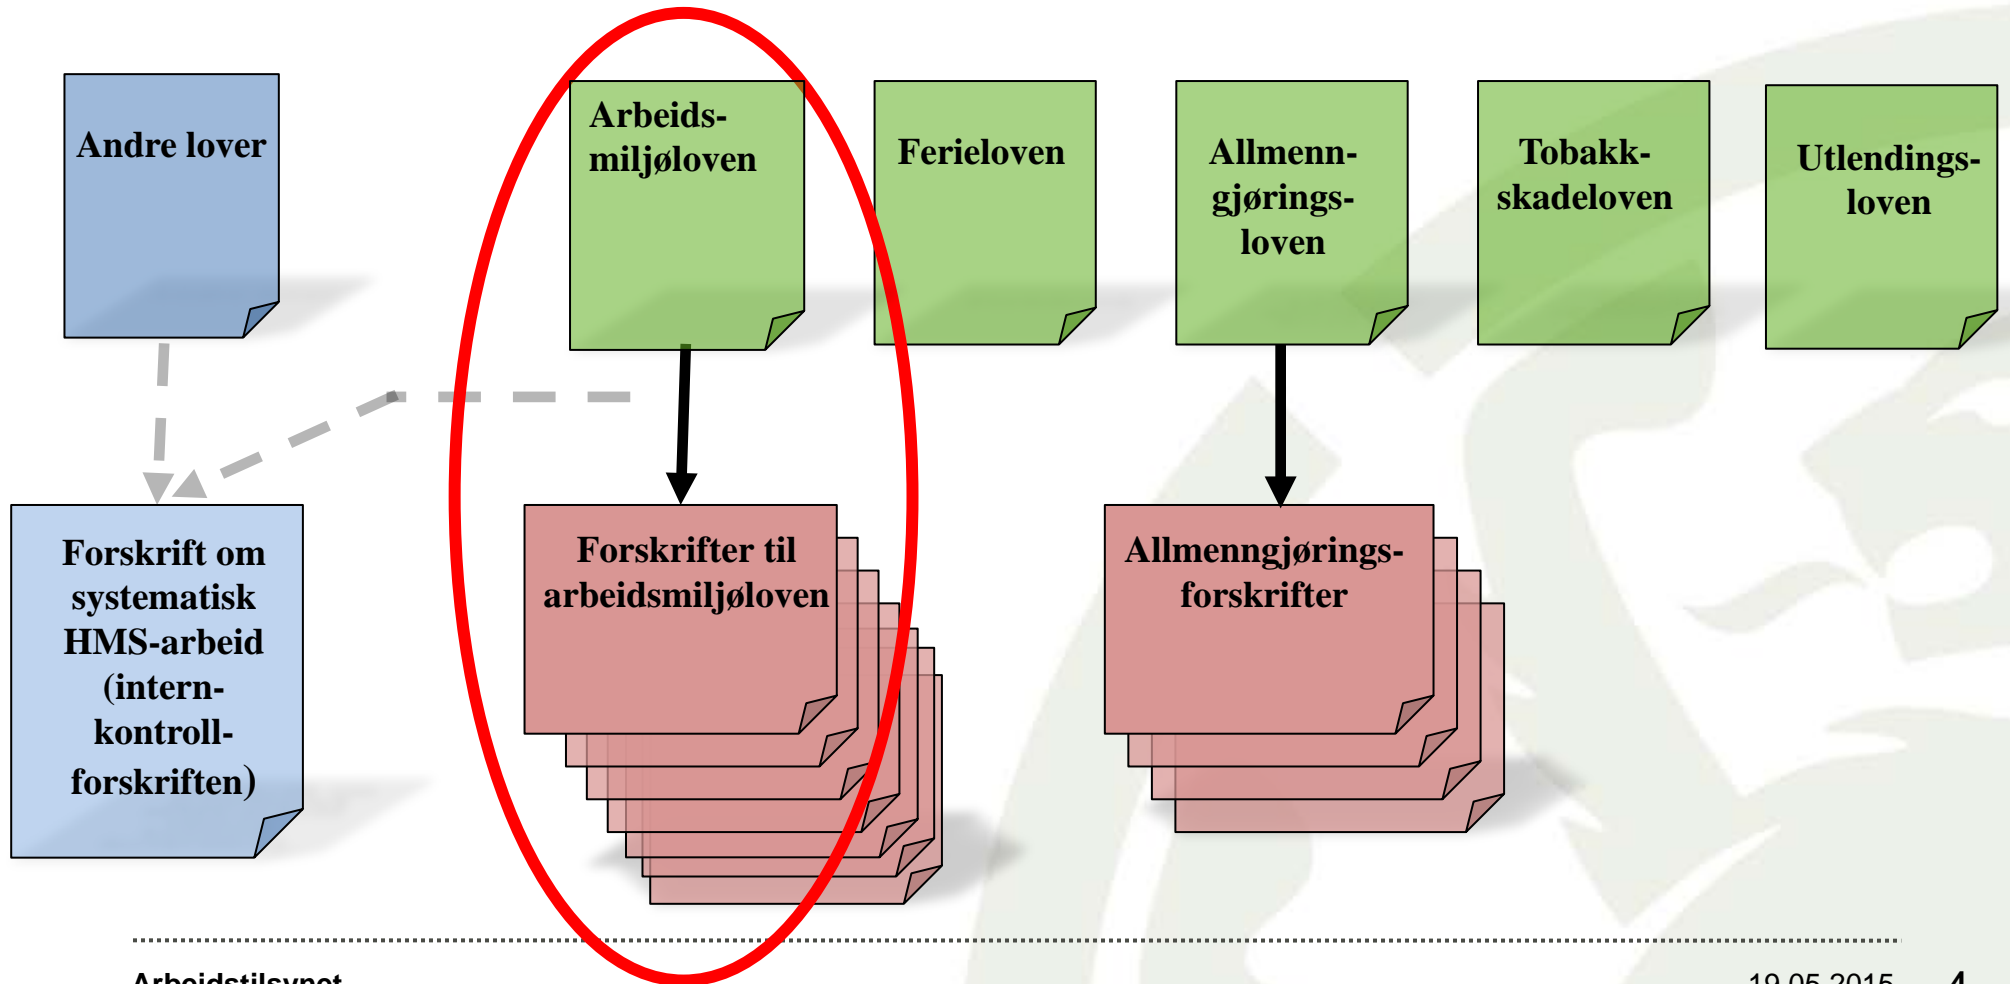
Andre lover

Arbeidsmiljøloven

Ferieloven

Allmenngjøringsloven

Tobakkskadeloven

Utlendingsloven

Forskrift om systematisk HMS-arbeid (internkontrollforskriften)

Forskrifter til arbeidsmiljøloven

Allmenngjøringsforskrifter

Arbeidstilsynet

19.05.2015

4